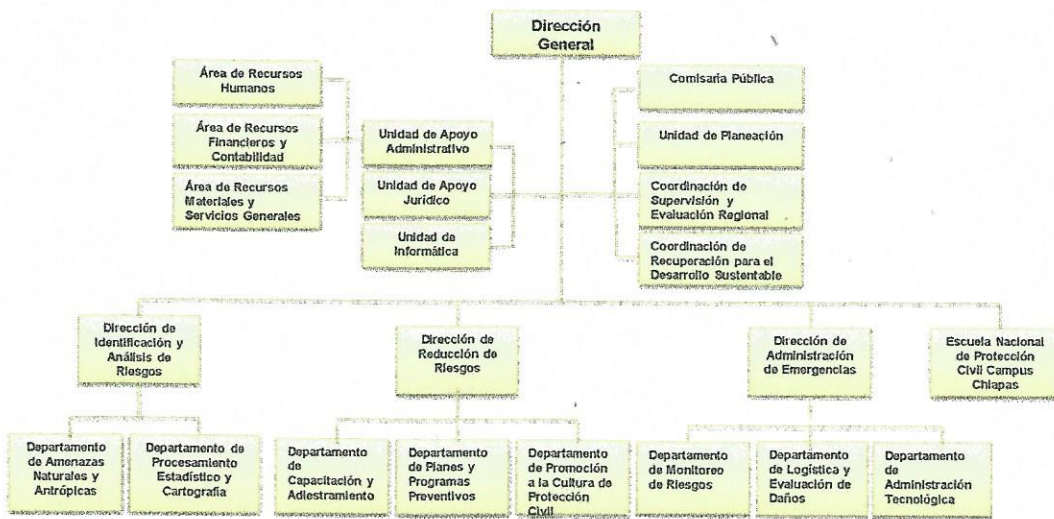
Dirección General

Área de Recursos Humanos

Área de Recursos Financieros y Contabilidad

Área de Recursos Materiales y Servicios Generales

Unidad de Apoyo Administrativo

Unidad de Apoyo Jurídico

Unidad de Informática

Comisaria Pública

Unidad de Planeación

Coordinación de Supervisión y Evaluación Regional

Coordinación de Recuperación para el Desarrollo Sustentable

Dirección de Identificación y Análisis de Riesgos

Dirección de Reducción de Riesgos

Dirección de Administración de Emergencias

Escuela Nacional de Protección Civil Campus Chiapas

Departamento de Amenazas Naturales y Antrópicas

Departamento de Procesamiento Estadístico y Cartografía

Departamento de Capacitación y Adiestramiento

Departamento de Planes y Programas Preventivos

Departamento de Promoción a la Cultura de Protección Civil

Departamento de Monitoreo de Riesgos

Departamento de Logística y Evaluación de Daños

Departamento de Administración Tecnológica